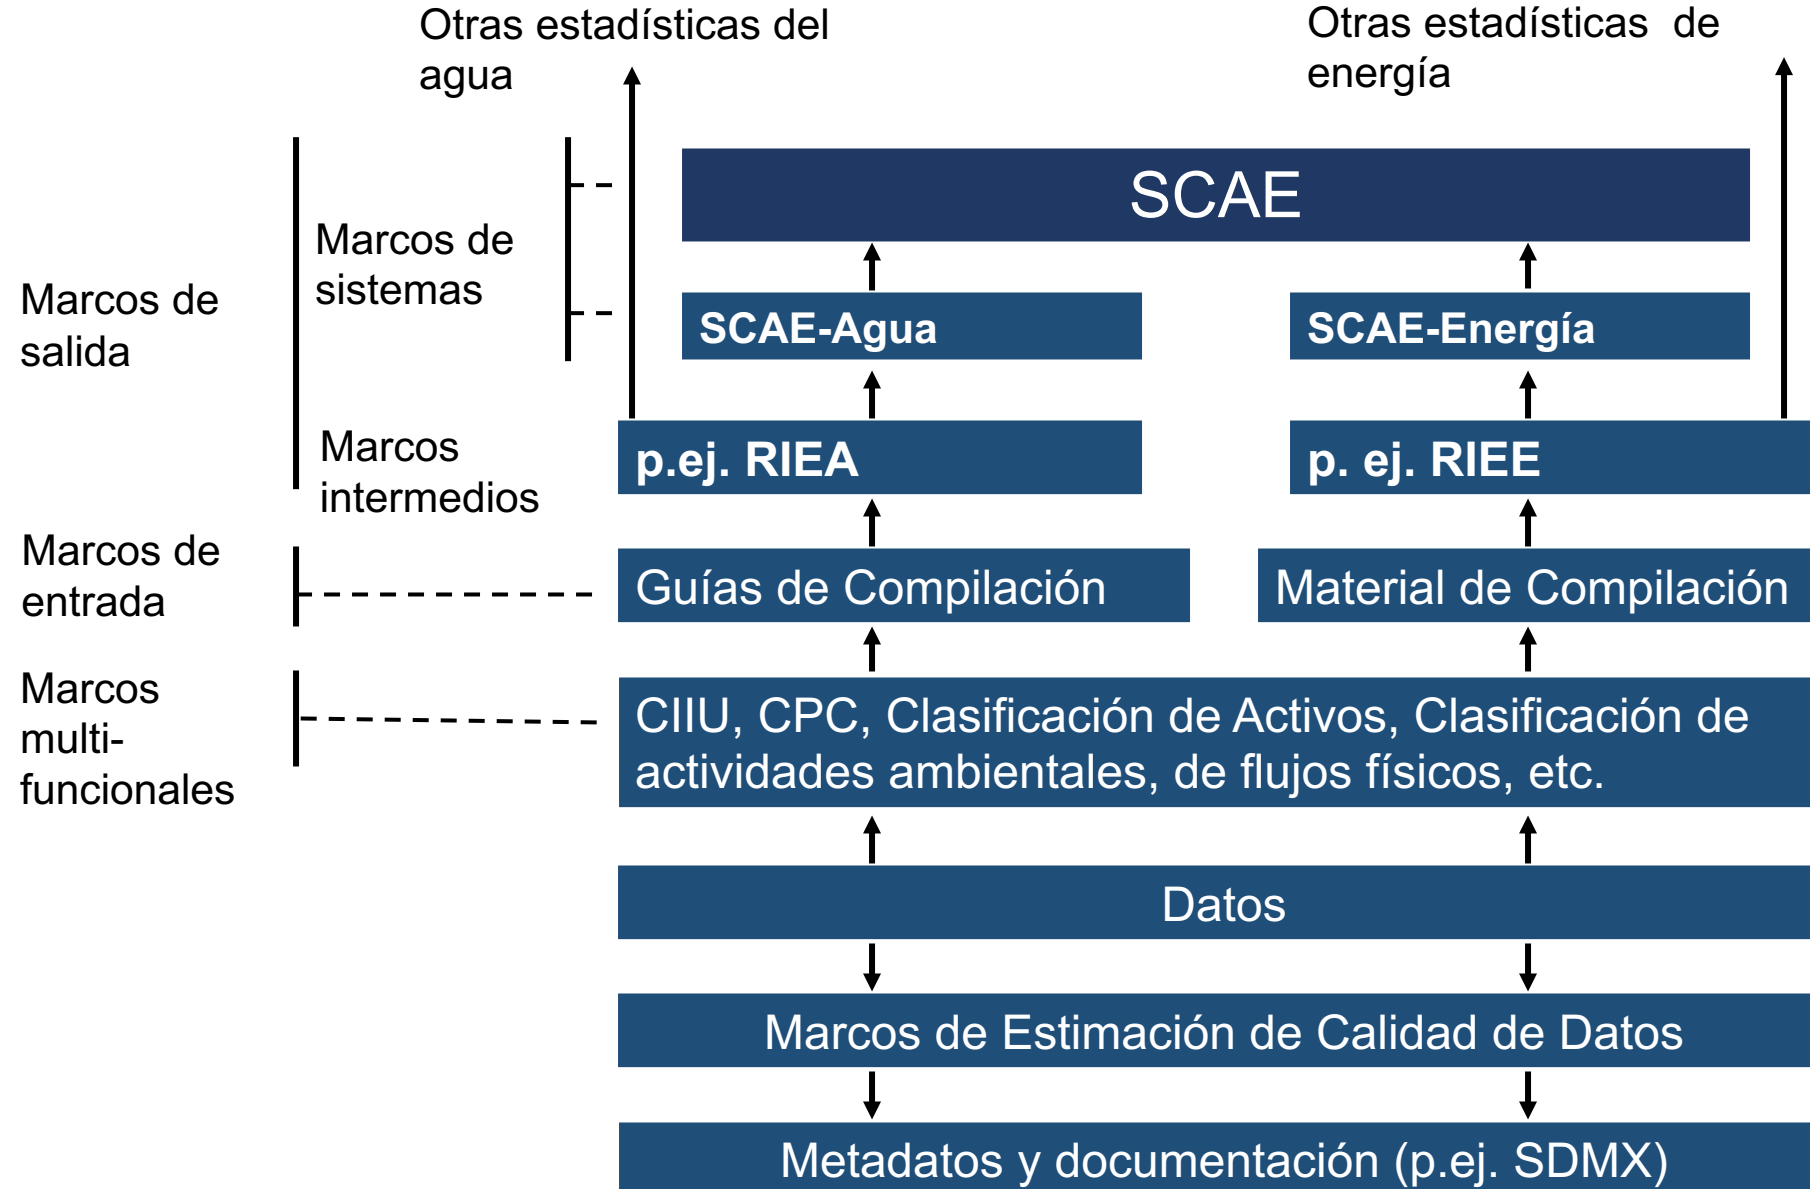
Otras estadísticas del agua

Otras estadísticas de energía

Marcos de salida

Marcos de sistemas

Marcos intermedios

Marcos de entrada

Marcos multi-funcionales

SCAE

SCAE-Agua

SCAE-Energía

p.ej. RIEA

p. ej. RIEE

Guías de Compilación

Material de Compilación

CIIU, CPC, Clasificación de Activos, Clasificación de actividades ambientales, de flujos físicos, etc.

Datos

Marcos de Estimación de Calidad de Datos

Metadatos y documentación (p.ej. SDMX)